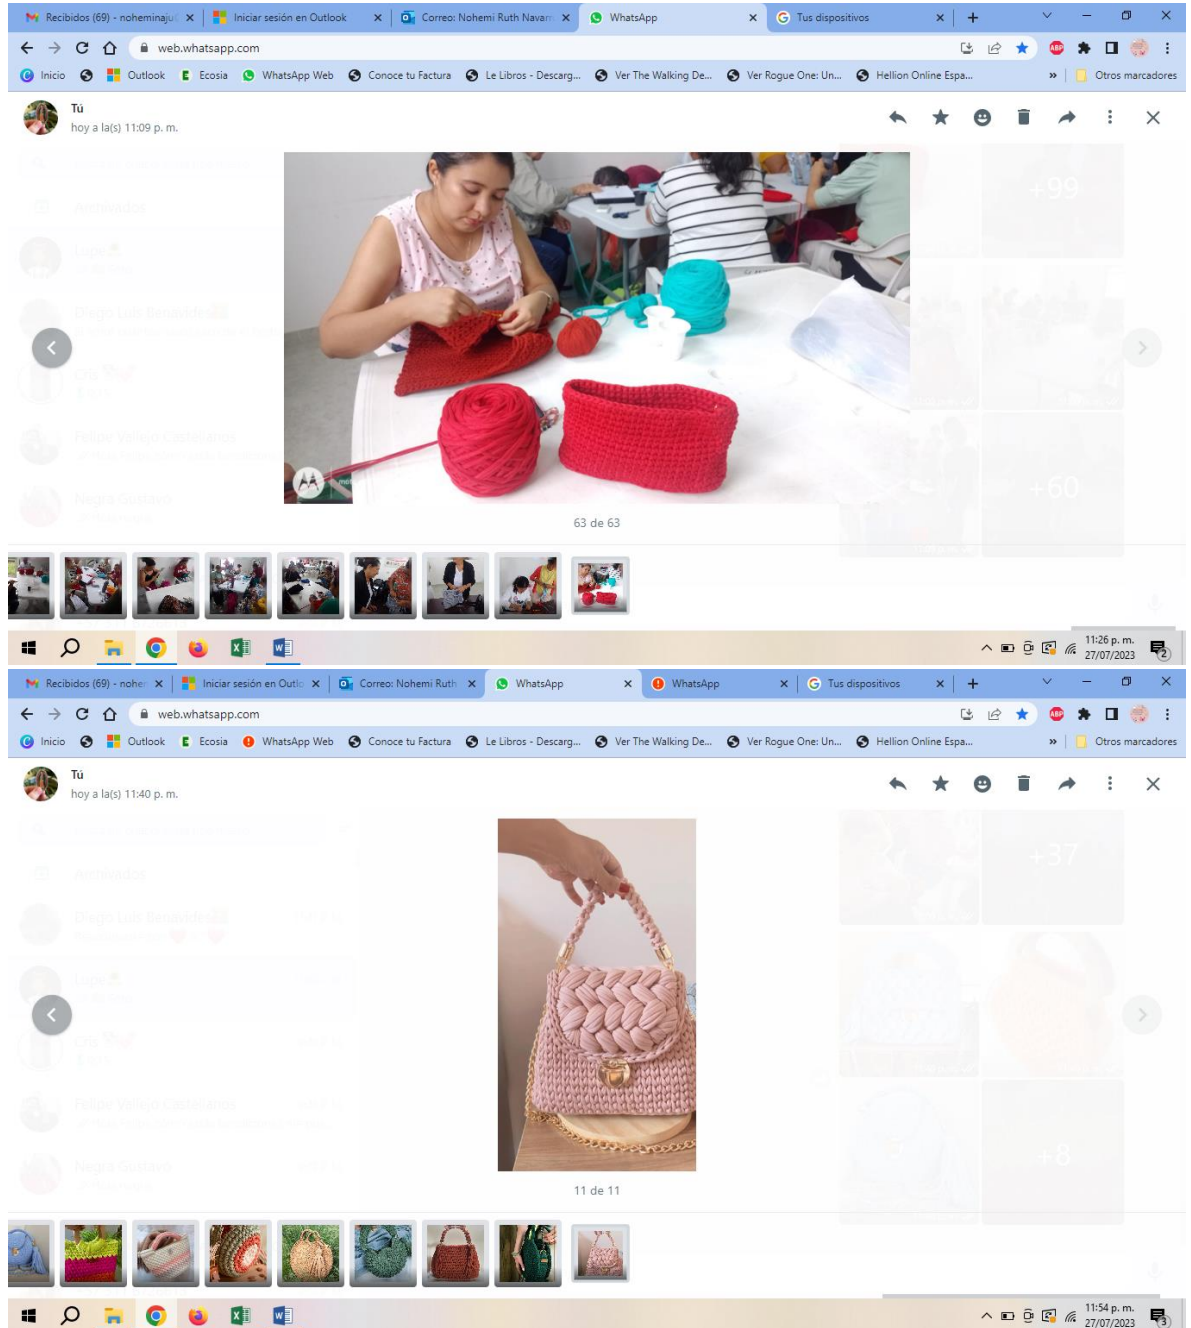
Recibidos (69) - noheminaju | Iniciar sesión en Outlook | Correo: Nohemi Ruth Navarr | WhatsApp | Tus dispositivos

web.whatsapp.com

Inicio | Outlook | Ecosia | WhatsApp Web | Conoce tu Factura | Le Libros - Descarg... | Ver The Walking De... | Ver Rogue One: Un... | Hellion Online Espa... | Otros marcadores

Tú
hoy a la(s) 11:09 p. m.

+99

+60

63 de 63

11:26 p. m.
27/07/2023

Recibidos (69) - nohen | Iniciar sesión en Outlo | Correo: Nohemi Ruth | WhatsApp | WhatsApp | Tus dispositivos

web.whatsapp.com

Inicio | Outlook | Ecosia | WhatsApp Web | Conoce tu Factura | Le Libros - Descarg... | Ver The Walking De... | Ver Rogue One: Un... | Hellion Online Espa... | Otros marcadores

Tú
hoy a la(s) 11:40 p. m.

+37

+8

11 de 11

11:54 p. m.
27/07/2023